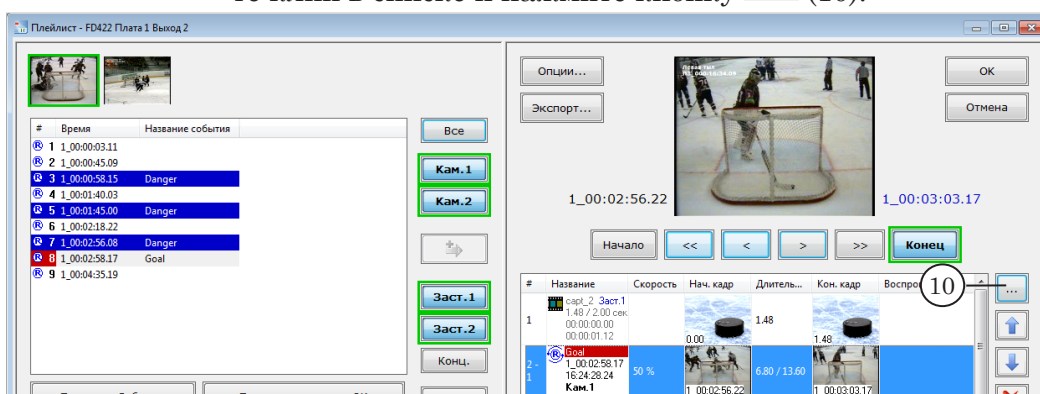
Плейлист - FD422 Плата 1 Выход 2

| # | Время | Название события |
|---|---|---|
| 1 | 1_00:00:03.11 | |
| 2 | 1_00:00:45.09 | |
| 3 | 1_00:00:58.15 | Danger |
| 4 | 1_00:01:40.03 | |
| 5 | 1_00:01:45.00 | Danger |
| 6 | 1_00:02:18.22 | |
| 7 | 1_00:02:56.08 | Danger |
| 8 | 1_00:02:58.17 | Goal |
| 9 | 1_00:04:35.19 | |

Все

Кам.1

Кам.2

Заст.1

Заст.2

Конц.

Опции...

Экспорт...

OK

Отмена

1_00:02:56.22

1_00:03:03.17

Начало

<<

<

>

>>

Конец

10

...

| # | Название | Скорость | Нач. кадр | Длитель... | Кон. кадр | Воспро... |
|---|---|---|---|---|---|---|
| 1 | capt_2 Заст.1 1.48 / 2.00 сек 00:00:00.00 00:00:01.12 | | 0.00 | 1.48 | 1.48 | |
| 2 - 1 | Goal 1_00:02:58.17 16:24:28.24 Кам.1 | 50 % | 1_00:02:56.22 | 6.80 / 13.60 | 1_00:03:03.17 | |